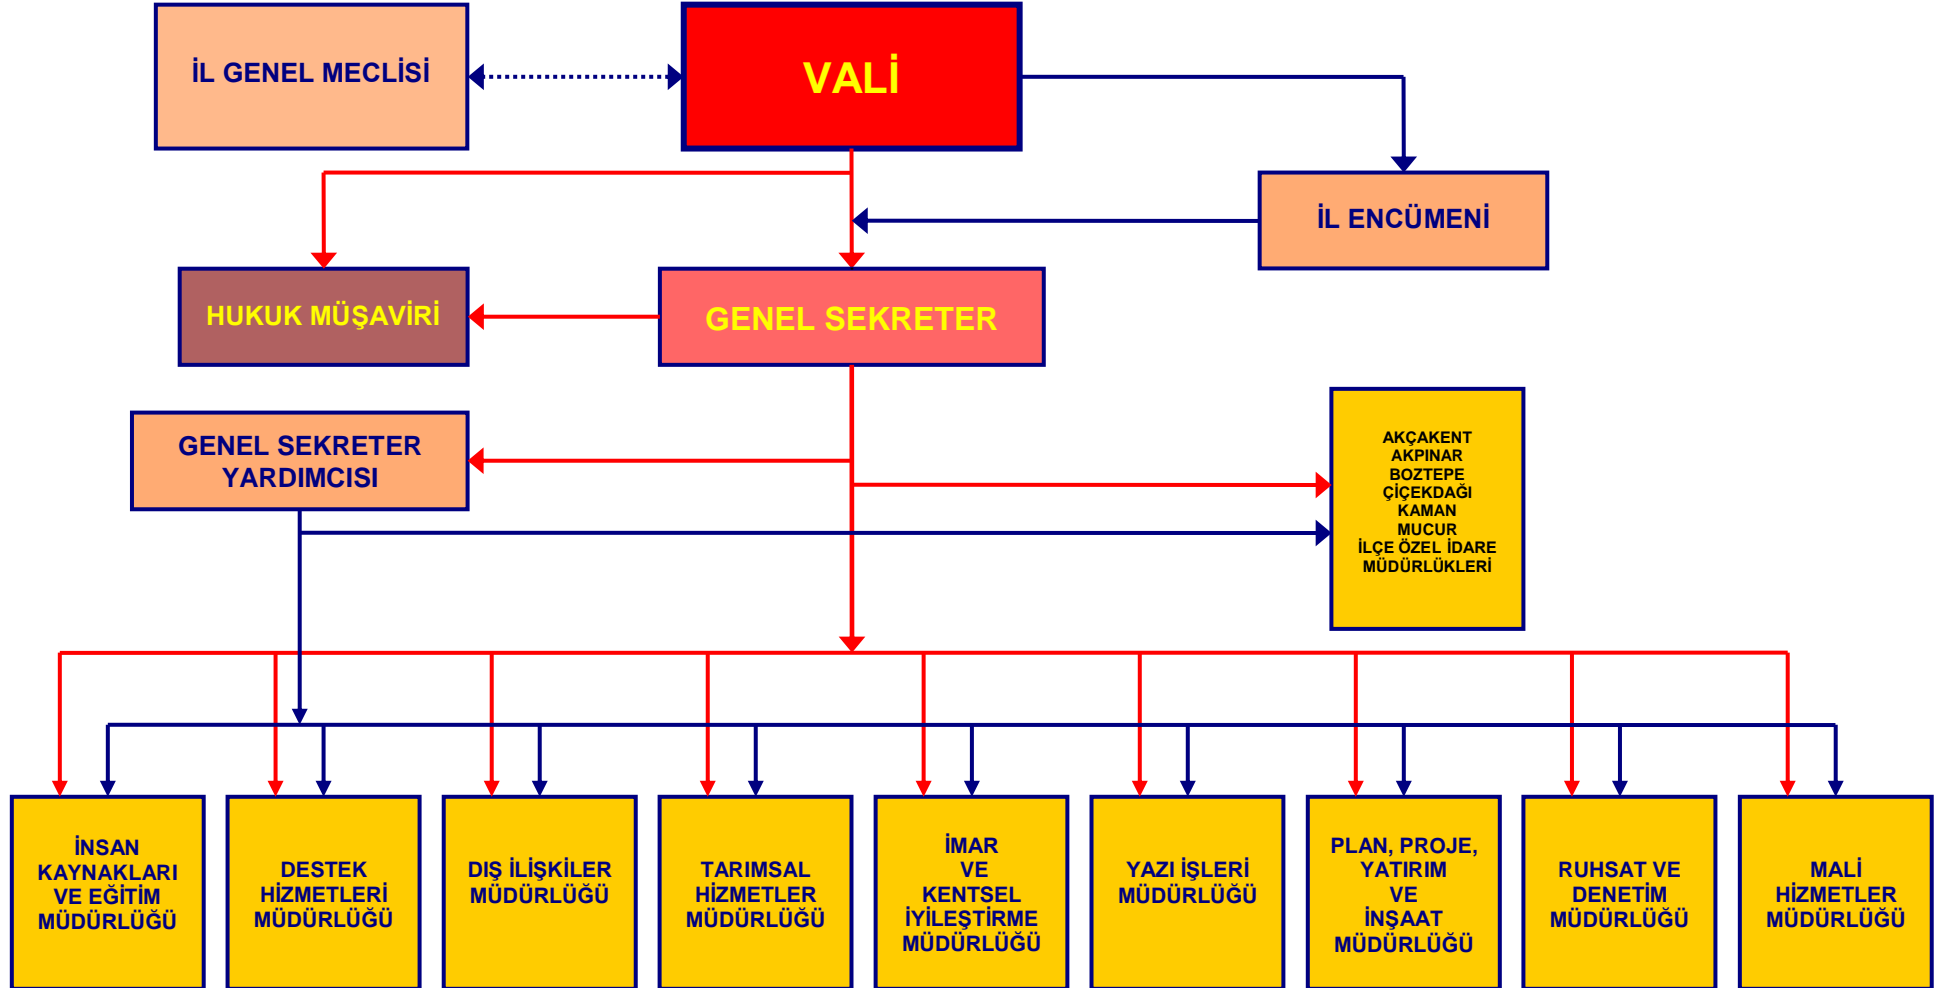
İL GENEL MECLİSİ

VALİ

İL ENCÜMENİ

HUKUK MÜŞAVİRİ

GENEL SEKRETER

GENEL SEKRETER YARDIMCISI

AKÇAKENT
AKPINAR
BOZTEPE
ÇİÇEKDAĞI
KAMAN
MUCUR
İLÇE ÖZEL İDARE MÜDÜRLÜKLERİ

İNSAN KAYNAKLARI VE EĞİTİM MÜDÜRLÜĞÜ

DESTEK HİZMETLERİ MÜDÜRLÜĞÜ

DIŞ İLİŞKİLER MÜDÜRLÜĞÜ

TARIMSAL HİZMETLER MÜDÜRLÜĞÜ

İMAR VE KENTSEL İYİLEŞTİRME MÜDÜRLÜĞÜ

YAZI İŞLERİ MÜDÜRLÜĞÜ

PLAN, PROJE, YATIRIM VE İNŞAAT MÜDÜRLÜĞÜ

RUHSAT VE DENETİM MÜDÜRLÜĞÜ

MALİ HİZMETLER MÜDÜRLÜĞÜ